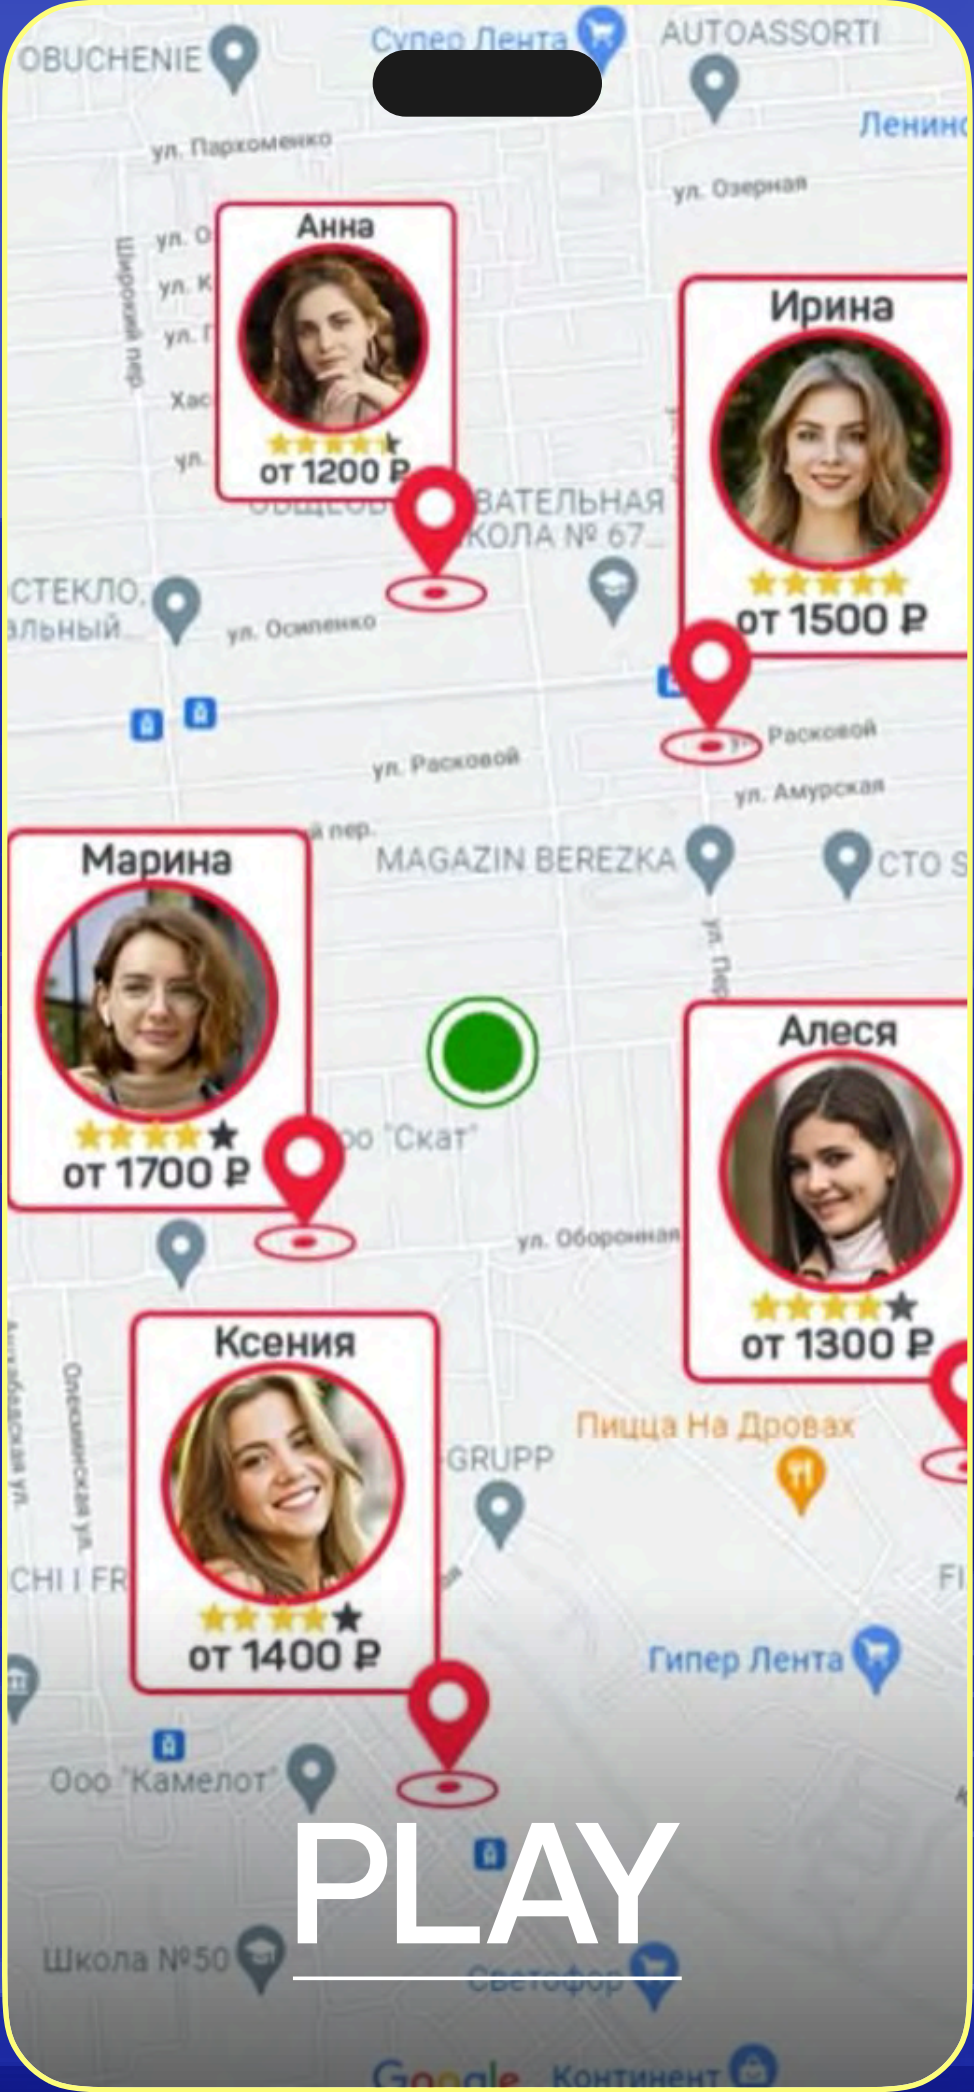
OBUCHENIE
Супер Лента
AUTOASSORTI
Ленин
ул. Пархоменко
ул. Озерная
Широкий пер.
ул. О
ул. К
ул. Г
Хас
ул.
Анна
от 1200 ₽
ОБЩЕОБРАЗОВАТЕЛЬНАЯ ШКОЛА № 67
Ирина
от 1500 ₽
СТЕКЛО
альный
ул. Осипенко
ул. Расковой
ул. Расковой
ул. Амурская
й пер.
MAGAZIN BEREZKA
СТО
Марина
от 1700 ₽
ул. Пер
Ооо "Скат"
Алеся
от 1300 ₽
ул. Оборонная
Ксения
от 1400 ₽
Пицца На Дровах
GRUPP
CHI I FR
FI
Гипер Лента
Ооо "Камелот"
PLAY
Школа №50
Светофор
Google
Континент